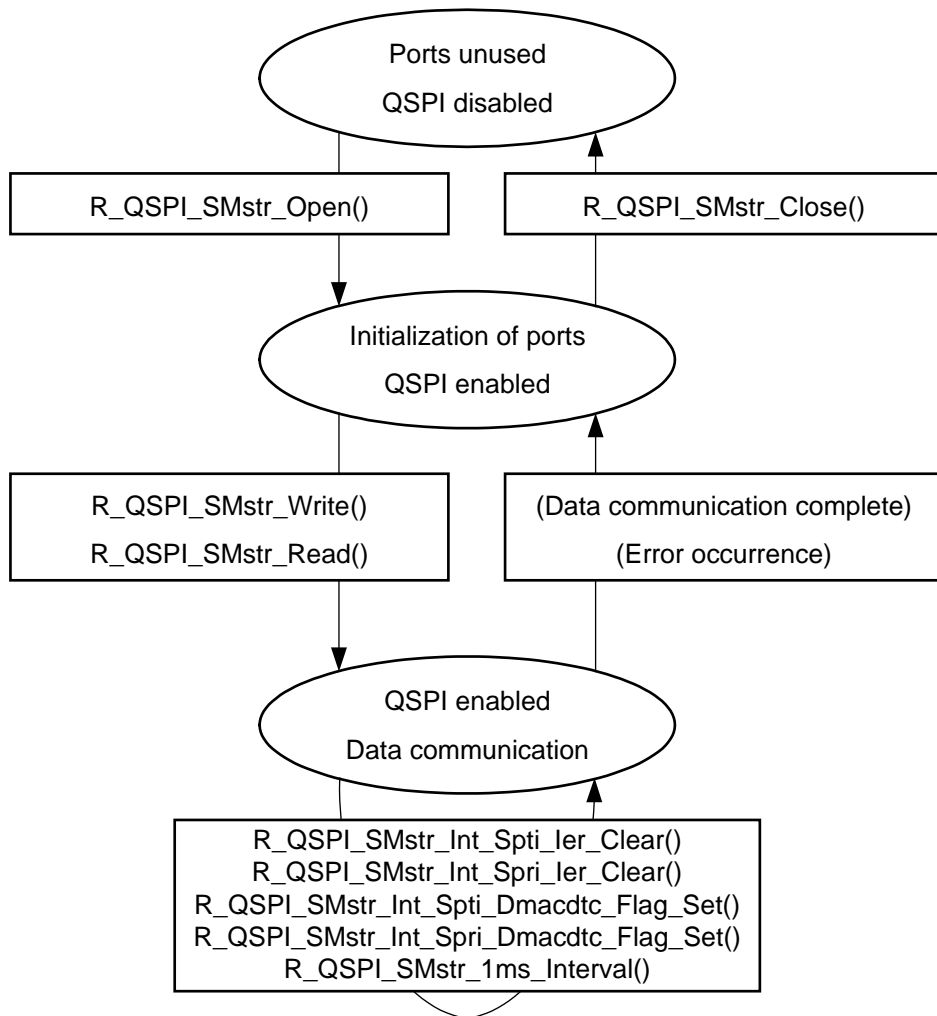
Ports unused
QSPI disabled

R_QSPI_SMstr_Open()

R_QSPI_SMstr_Close()

Initialization of ports
QSPI enabled

R_QSPI_SMstr_Write()
R_QSPI_SMstr_Read()

(Data communication complete)
(Error occurrence)

QSPI enabled
Data communication

R_QSPI_SMstr_Int_Spti_Ier_Clear()
R_QSPI_SMstr_Int_Spri_Ier_Clear()
R_QSPI_SMstr_Int_Spti_Dmacdtc_Flag_Set()
R_QSPI_SMstr_Int_Spri_Dmacdtc_Flag_Set()
R_QSPI_SMstr_1ms_Interval()